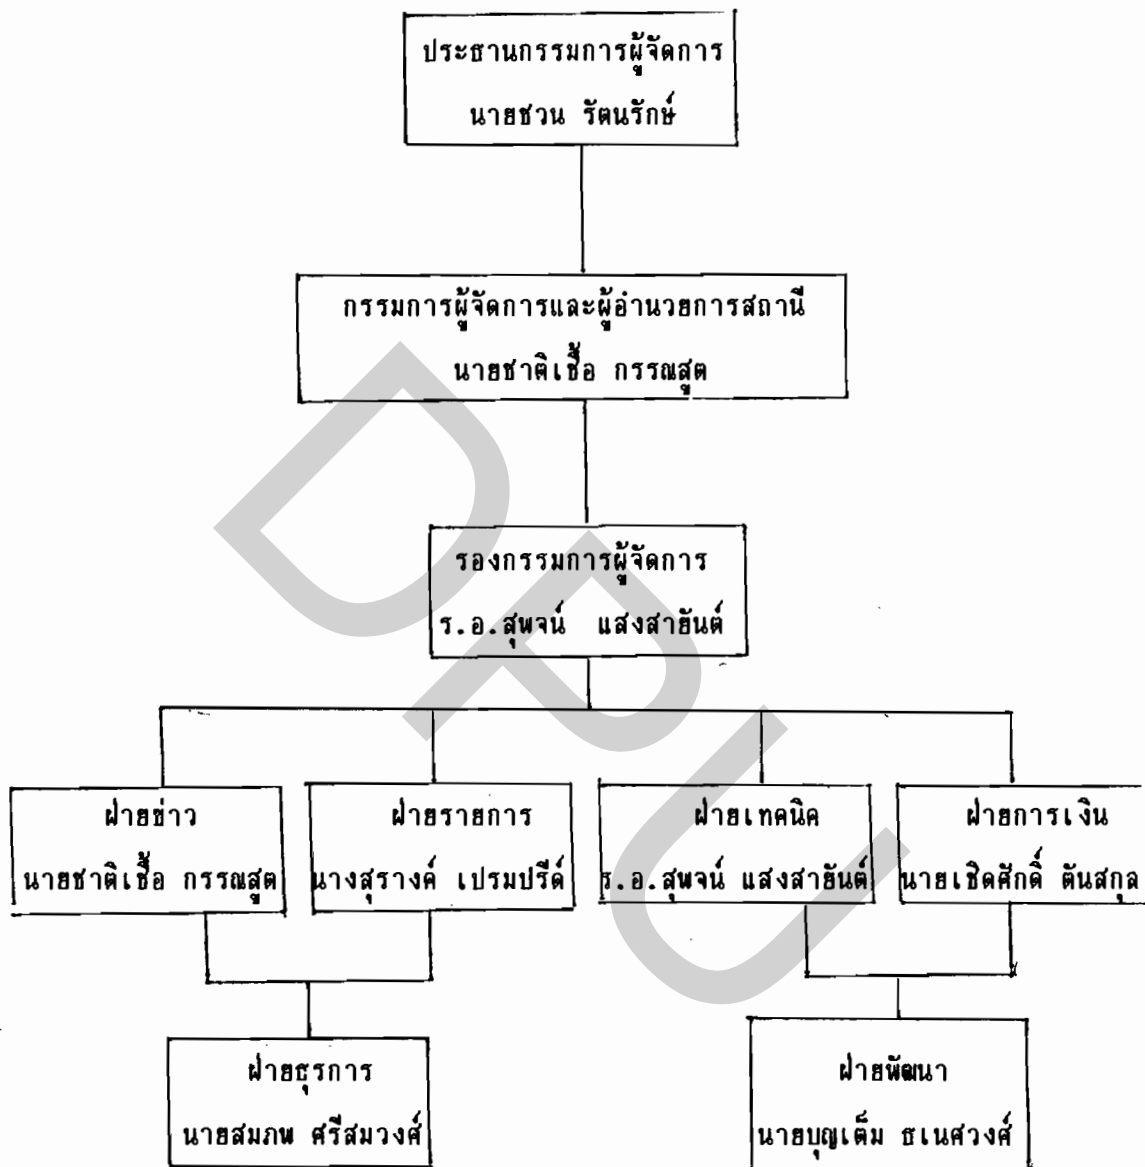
ประธานกรรมการผู้จัดการ
นายชวน รัตนรักษ์

กรรมการผู้จัดการและผู้อำนวยการสถานี
นายชาติเชื้อ กรรณสูต

รองกรรมการผู้จัดการ
ร.อ.สุพจน์ แสงสายันต์

ฝ่ายข่าว
นายชาติเชื้อ กรรณสูต

ฝ่ายรายการ
นางสุรางค์ เปรมปรีดิ์

ฝ่ายเทคนิค
ร.อ.สุพจน์ แสงสายันต์

ฝ่ายการเงิน
นายเชิดศักดิ์ ตันสกุล

ฝ่ายธุรการ
นายสมภพ ศรีสมวงศ์

ฝ่ายพัฒนา
นายบุญเต็ม ธเนศวงศ์